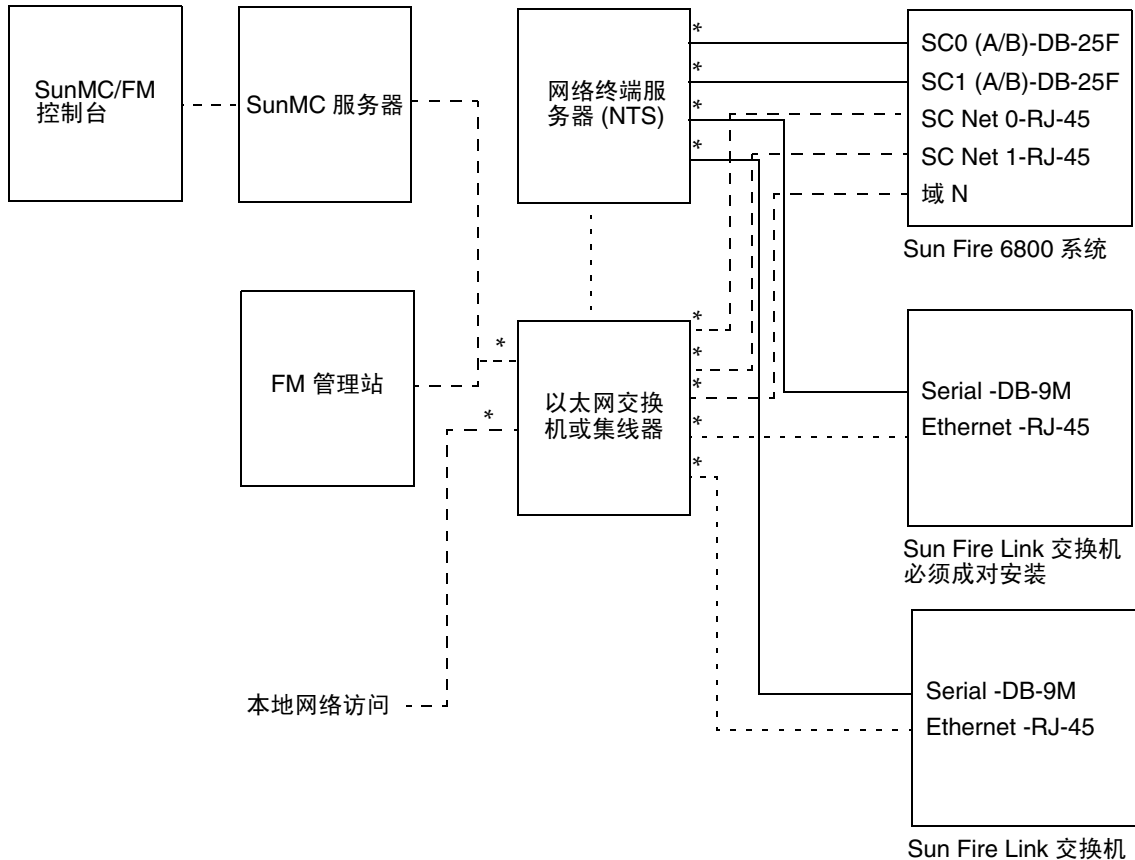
SunMC/FM 控制台

SunMC 服务器

网络终端服务器 (NTS)

*
*
*
*

SC0 (A/B)-DB-25F
SC1 (A/B)-DB-25F
SC Net 0-RJ-45
SC Net 1-RJ-45
域 N

Sun Fire 6800 系统

FM 管理站

*

*

以太网交换机或集线器

*
*
*
*
*

Serial -DB-9M
Ethernet -RJ-45

Sun Fire Link 交换机必须成对安装

Serial -DB-9M
Ethernet -RJ-45

本地网络访问

Sun Fire Link 交换机